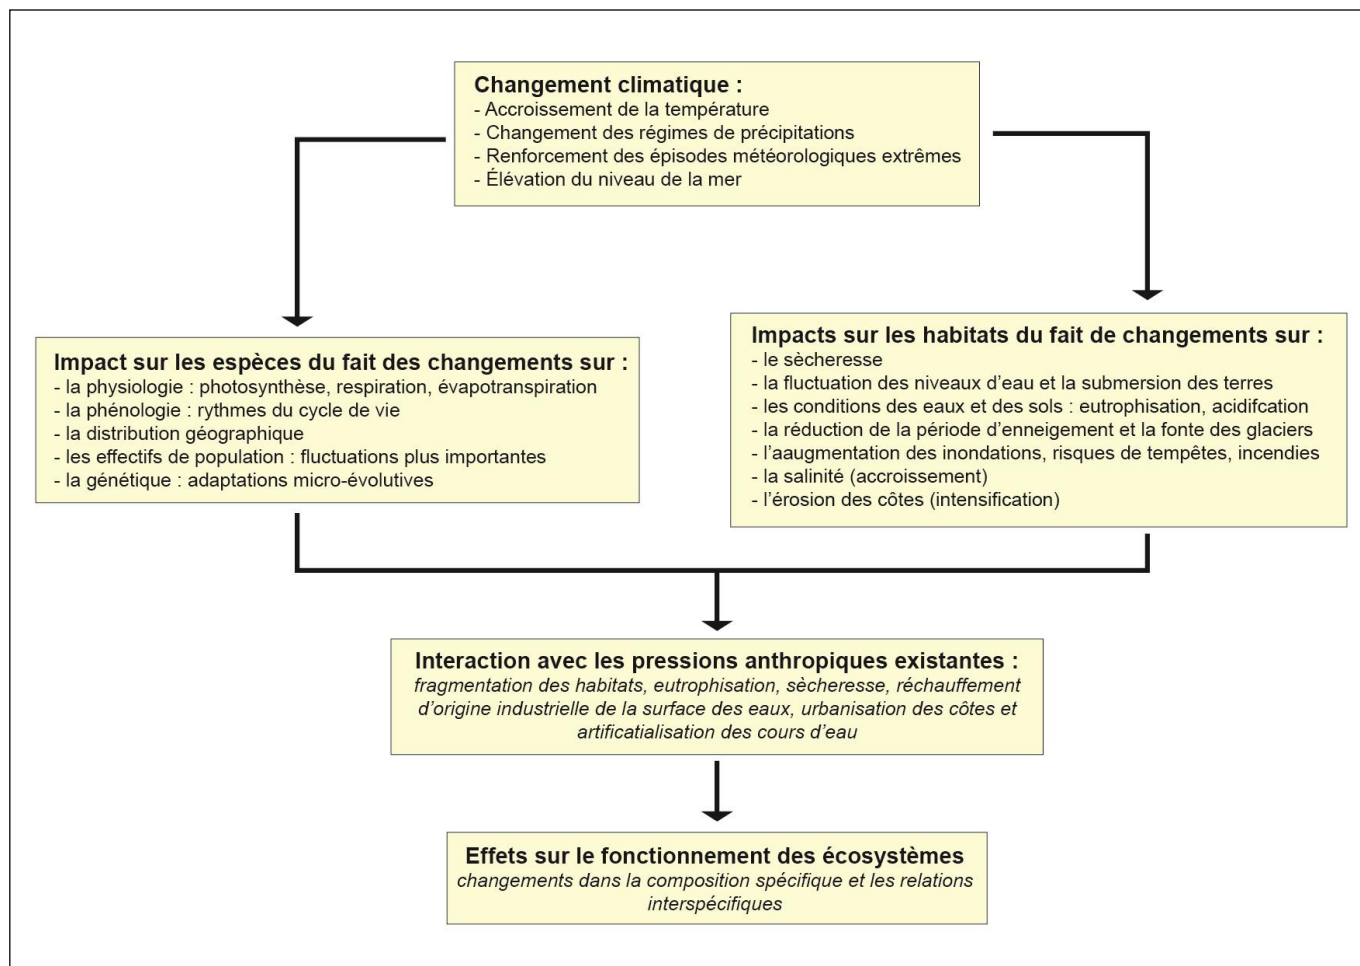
**Changement climatique :**
- Accroissement de la température
- Changement des régimes de précipitations
- Renforcement des épisodes météorologiques extrêmes
- Élévation du niveau de la mer

**Impact sur les espèces du fait des changements sur :**
- la physiologie : photosynthèse, respiration, évapotranspiration
- la phénologie : rythmes du cycle de vie
- la distribution géographique
- les effectifs de population : fluctuations plus importantes
- la génétique : adaptations micro-évolutives

**Impacts sur les habitats du fait de changements sur :**
- le sècheresse
- la fluctuation des niveaux d'eau et la submersion des terres
- les conditions des eaux et des sols : eutrophisation, acidifcation
- la réduction de la période d'enneigement et la fonte des glaciers
- l'aaugmentation des inondations, risques de tempêtes, incendies
- la salinité (accroissement)
- l'érosion des côtes (intensification)

**Interaction avec les pressions anthropiques existantes :**
*fragmentation des habitats, eutrophisation, sècheresse, réchauffement d'origine industrielle de la surface des eaux, urbanisation des côtes et artificatialisation des cours d'eau*

**Effets sur le fonctionnement des écosystèmes**
*changements dans la composition spécifique et les relations interspécifiques*